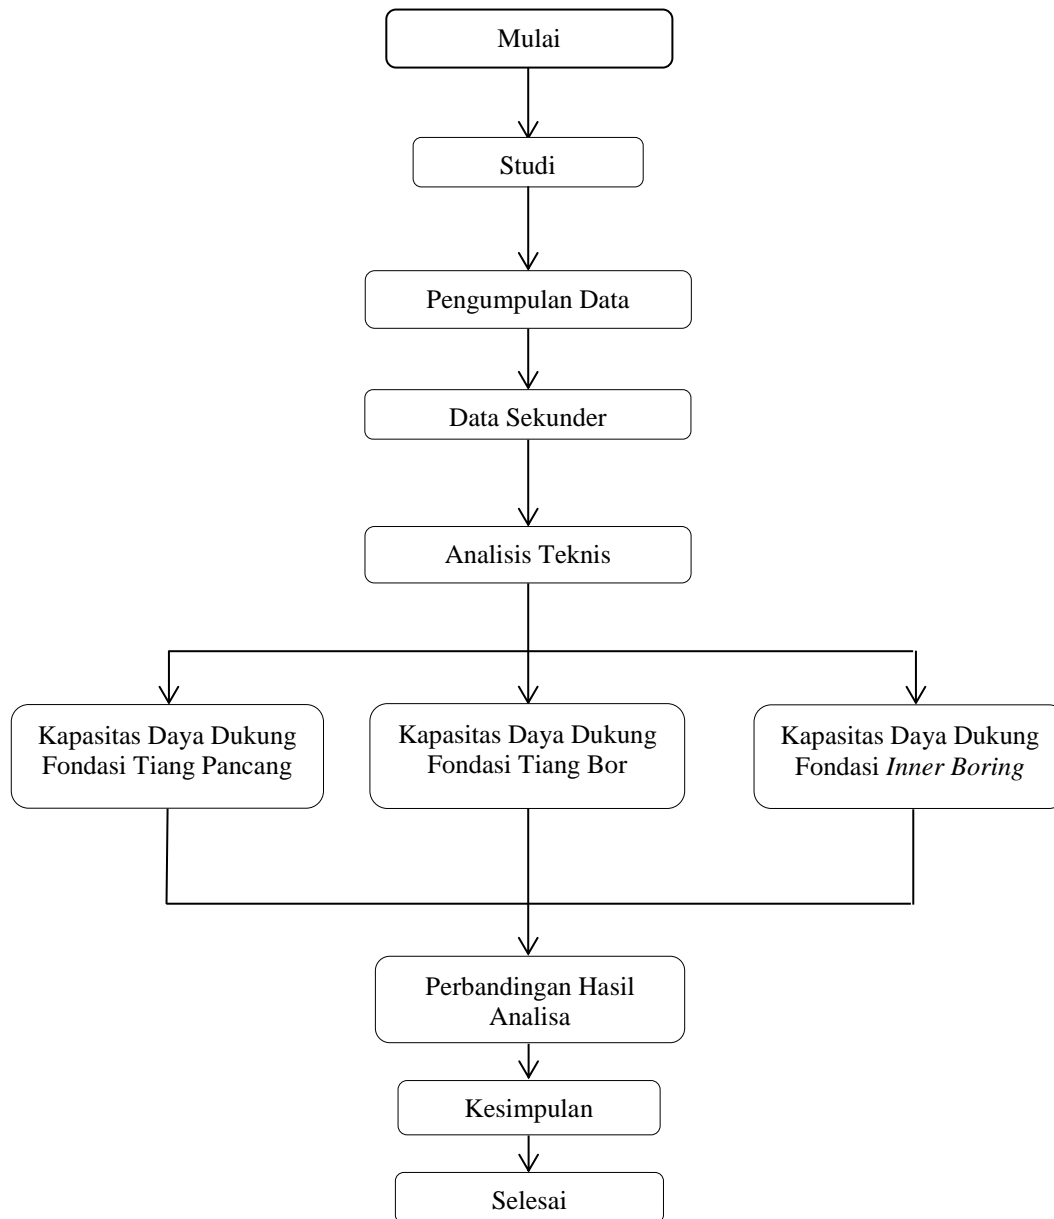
Mulai

Studi

Pengumpulan Data

Data Sekunder

Analisis Teknis

Kapasitas Daya Dukung Fondasi Tiang Pancang

Kapasitas Daya Dukung Fondasi Tiang Bor

Kapasitas Daya Dukung Fondasi *Inner Boring*

Perbandingan Hasil Analisa

Kesimpulan

Selesai